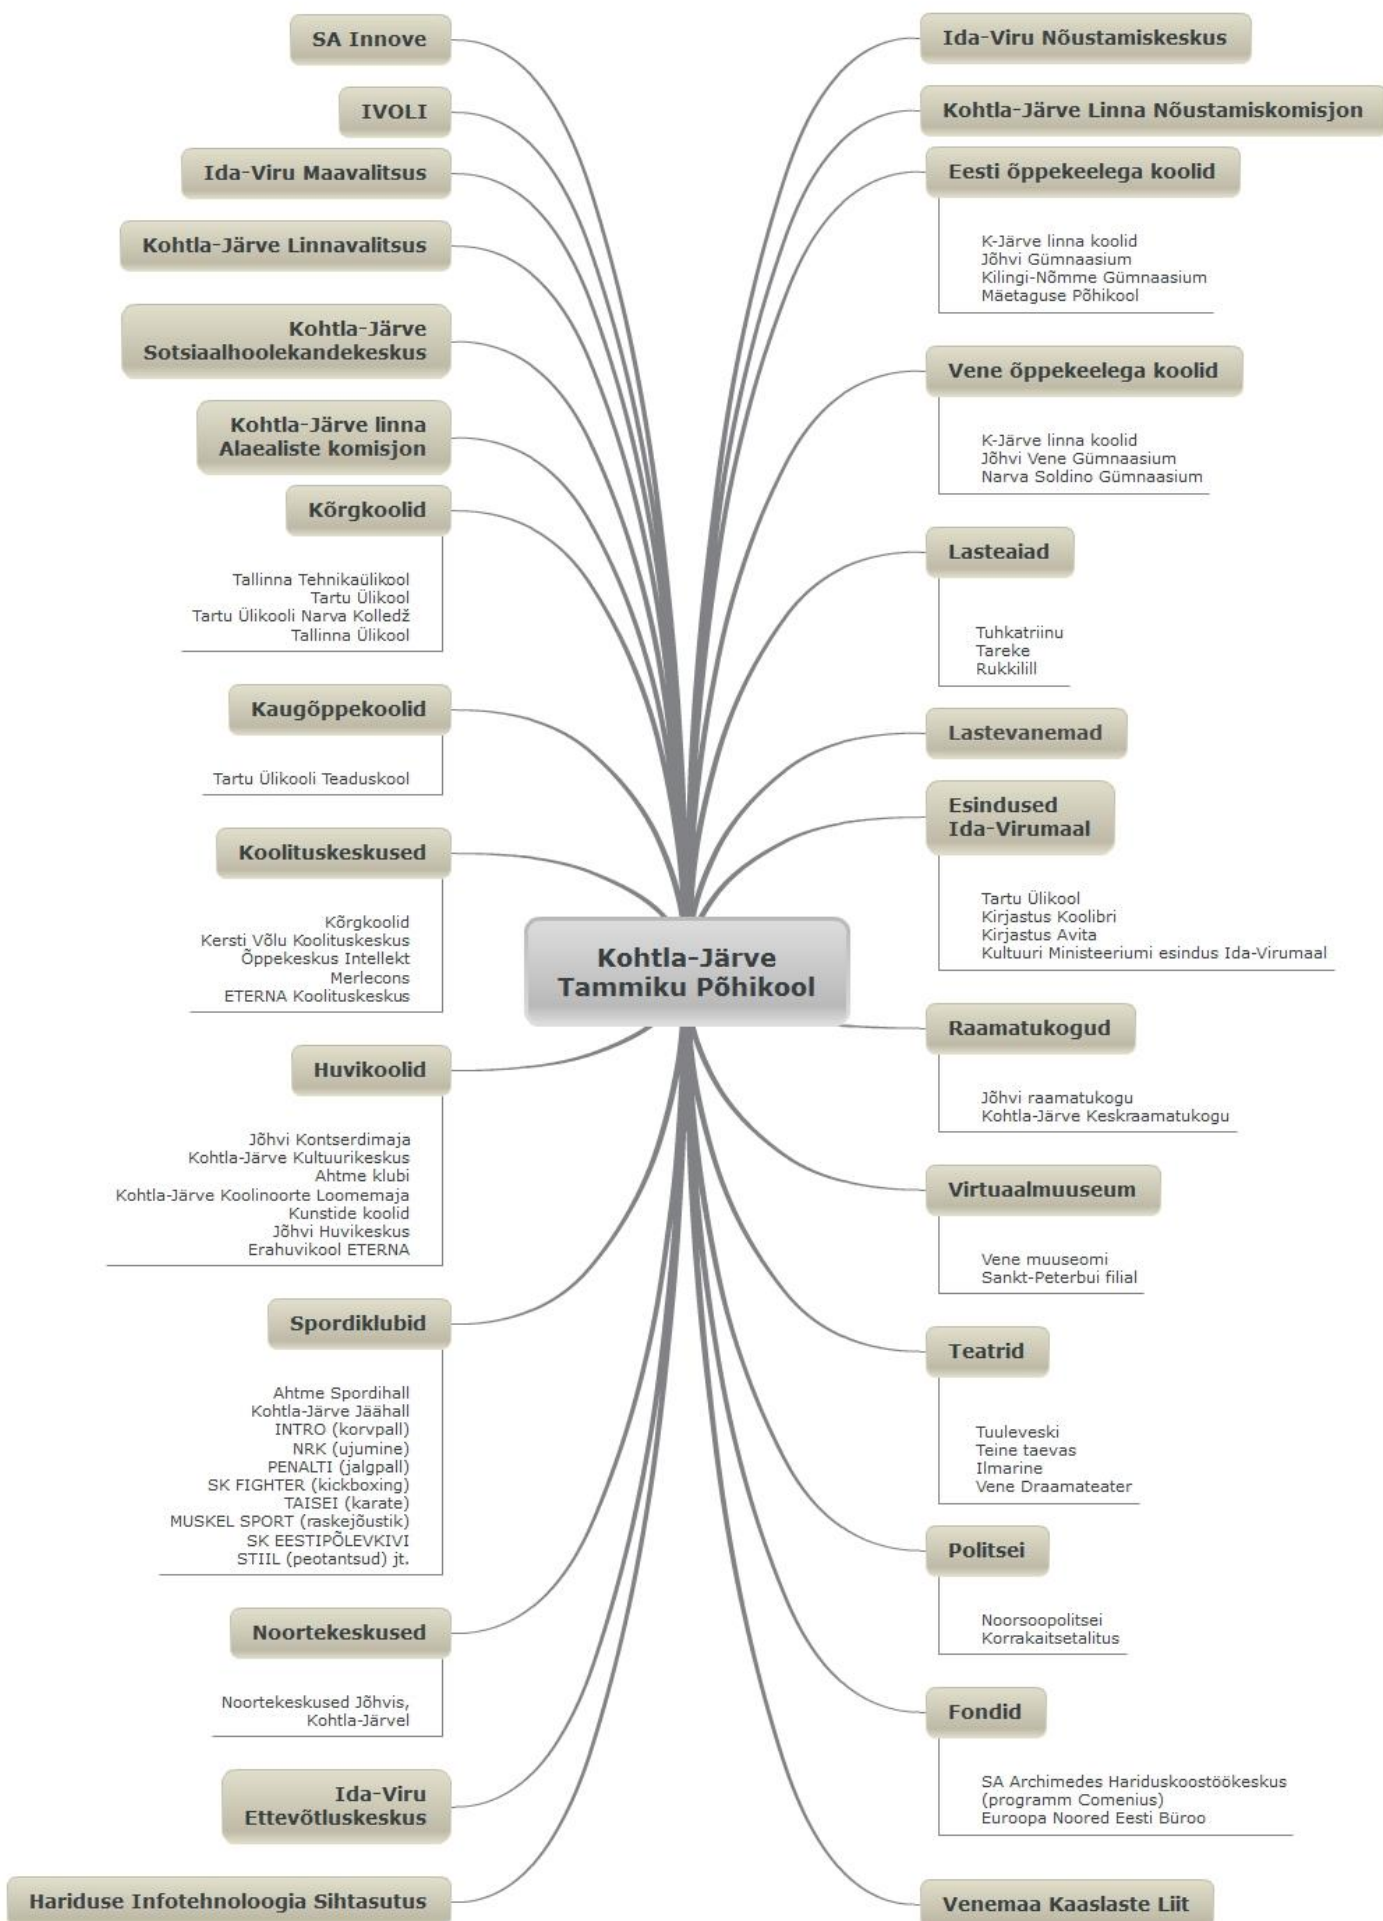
Kohtla-Järve Tammiku Põhikool

SA Innove

IVOLI

Ida-Viru Maavalitsus

Kohtla-Järve Linnavalitsus

Kohtla-Järve Sotsiaalhoolekandekeskus

Kohtla-Järve linna Alaealiste komisjon

Kõrgkoolid

Tallinna Tehnikaülikool
Tartu Ülikool
Tartu Ülikooli Narva Kolledž
Tallinna Ülikool

Kaugõppekoolid

Tartu Ülikooli Teaduskool

Koolituskeskused

Kõrgkoolid
Kersti Võlu Koolituskeskus
Õppekeskus Intellekt
Merlecons
ETERNA Koolituskeskus

Huvikoolid

Jõhvi Kontserdimaja
Kohtla-Järve Kultuurikeskus
Ahtme klubi
Kohtla-Järve Koolinoorte Loomemaja
Kunstide koolid
Jõhvi Huvikeskus
Erahuvikool ETERNA

Spordiklubid

Ahtme Spordihall
Kohtla-Järve Jäähall
INTRO (korvpall)
NRK (ujumine)
PENALTI (jalgpall)
SK FIGHTER (kickboxing)
TAISEI (karate)
MUSKEL SPORT (raskejõustik)
SK EESTIPÕLEVKIVI
STIIL (peotantsud) jt.

Noortekeskused

Noortekeskused Jõhvis, Kohtla-Järvel

Ida-Viru Ettevõtluskeskus

Hariduse Infotehnoloogia Sihtasutus

Ida-Viru Nõustamiskeskus

Kohtla-Järve Linna Nõustamiskomisjon

Eesti õppekeelega koolid

K-Järve linna koolid
Jõhvi Gümnaasium
Kilingi-Nõmme Gümnaasium
Mäetaguse Põhikool

Vene õppekeelega koolid

K-Järve linna koolid
Jõhvi Vene Gümnaasium
Narva Soldino Gümnaasium

Lasteaiad

Tuhkatriinu
Tareke
Rukkilill

Lastevanemad

Esindused Ida-Virumaal

Tartu Ülikool
Kirjastus Koolibri
Kirjastus Avita
Kultuuri Ministeeriumi esindus Ida-Virumaal

Raamatukogud

Jõhvi raamatukogu
Kohtla-Järve Keskraamatukogu

Virtuaalmuuseum

Vene muuseomi Sankt-Peterbui filial

Teatrid

Tuuleveski
Teine taevas
Ilmarine
Vene Draamateater

Politsei

Noorsoopolitsei
Korrakaitsetalitus

Fondid

SA Archimedes Hariduskoostöökeskus (programm Comenius)
Euroopa Noored Eesti Büroo

Venemaa Kaaslaste Liit